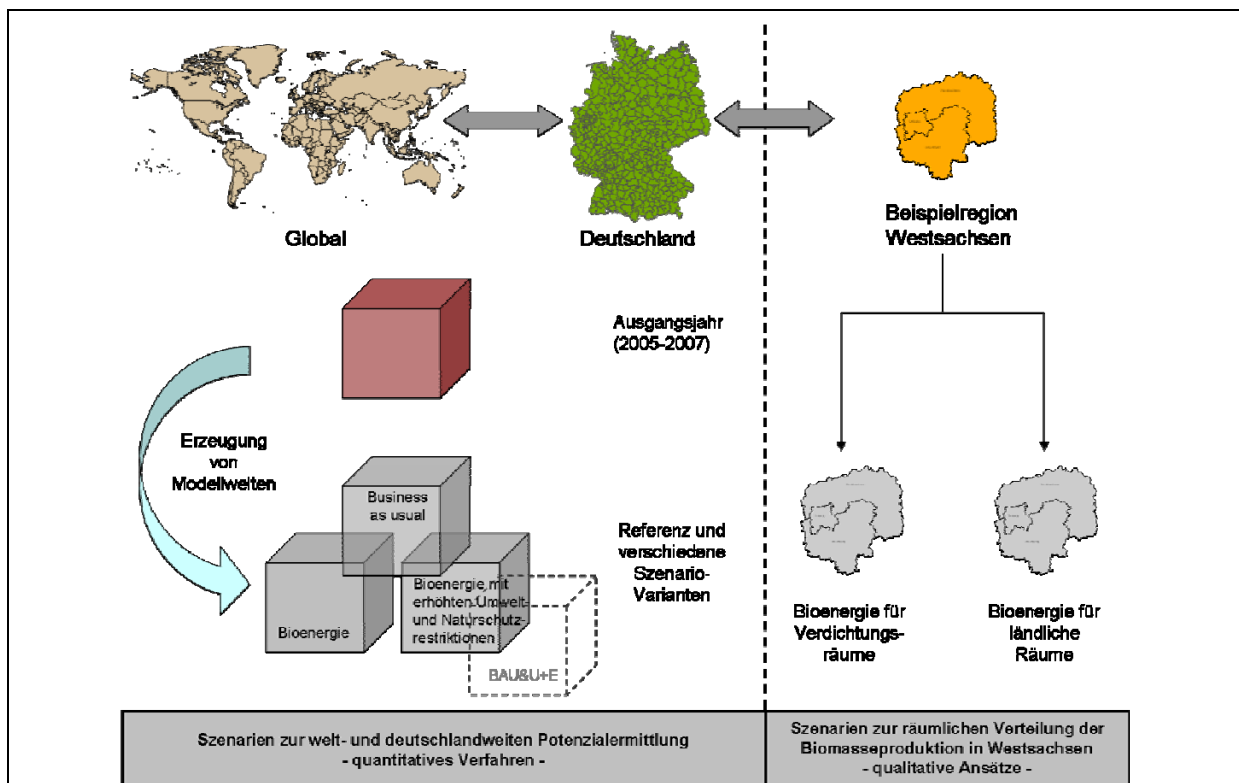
Global

Deutschland

Beispielregion Westsachsen

Ausgangsjahr (2005-2007)

Erzeugung von Modellwelten

Business as usual

Bioenergie

Bioenergie mit erhöhten Umwelt- und Naturschutzrestriktionen

BAU&U+E

Referenz und verschiedene Szenario-Varianten

Bioenergie für Verdichtungsräume

Bioenergie für ländliche Räume

Szenarien zur welt- und deutschlandweiten Potenzialermittlung - quantitatives Verfahren -

Szenarien zur räumlichen Verteilung der Biomasseproduktion in Westsachsen - qualitative Ansätze -